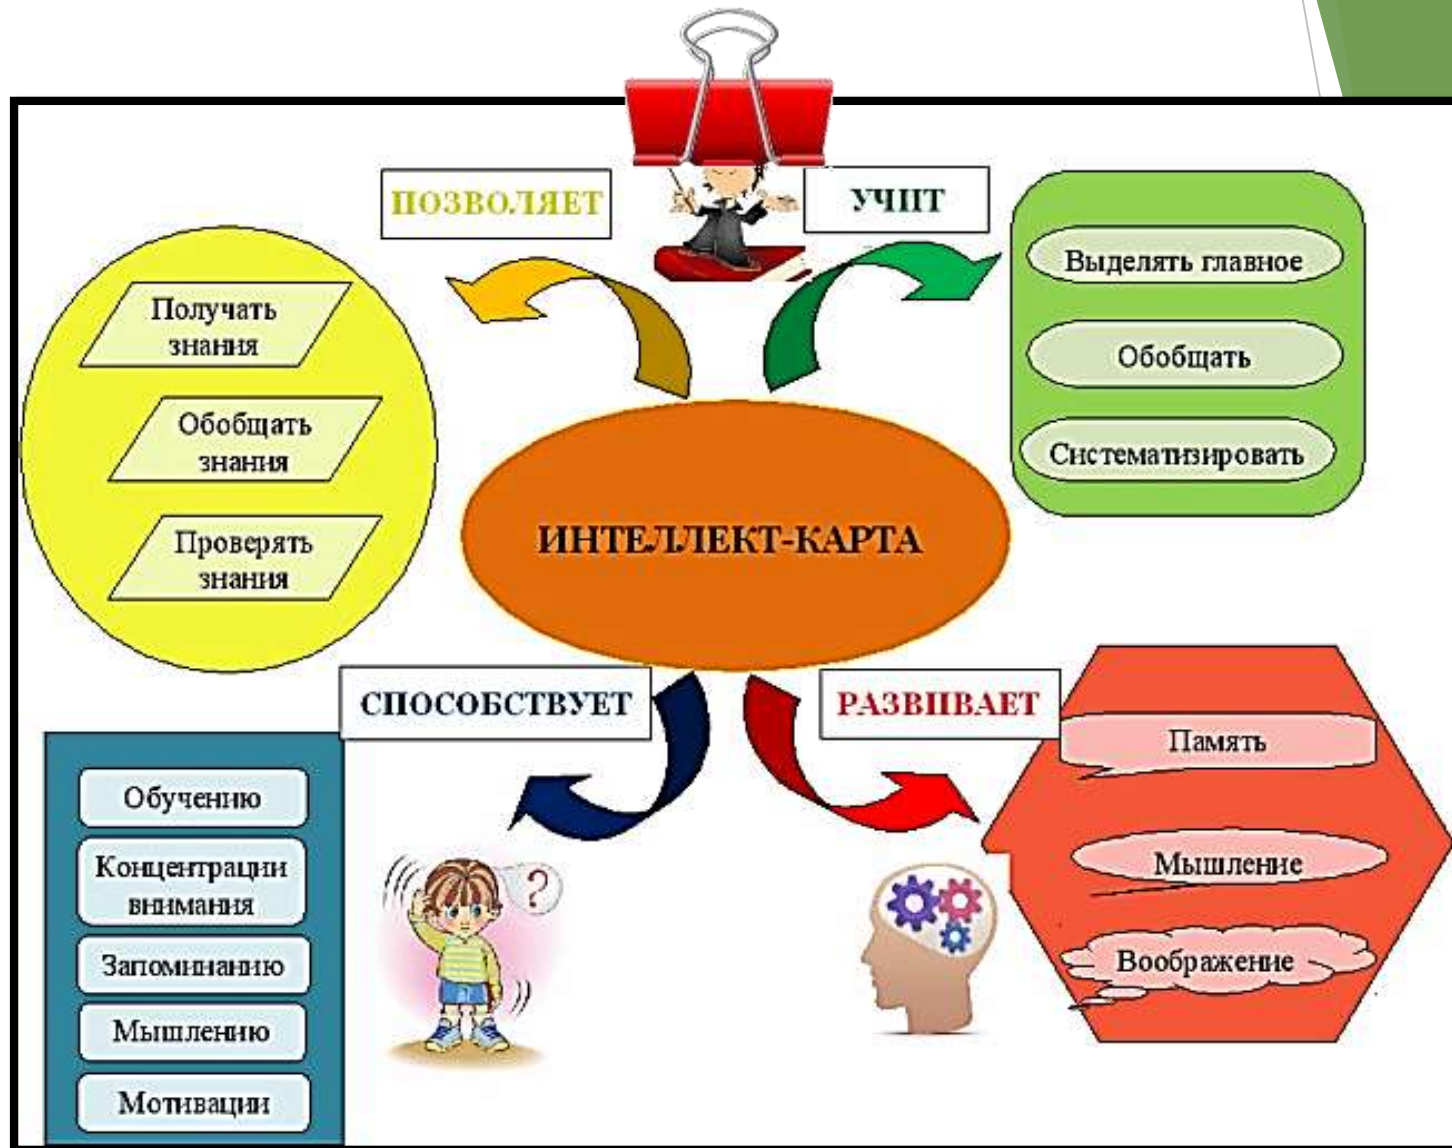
ПОЗВОЛЯЕТ

Получать знания

Обобщать знания

Проверять знания

УЧИТ

Выделять главное

Обобщать

Систематизировать

ИНТЕЛЛЕКТ-КАРТА

СПОСОБСТВУЕТ

Обучению

Концентрации внимания

Запоминанию

Мышлению

Мотивации

РАЗВИВАЕТ

Память

Мышление

Воображение